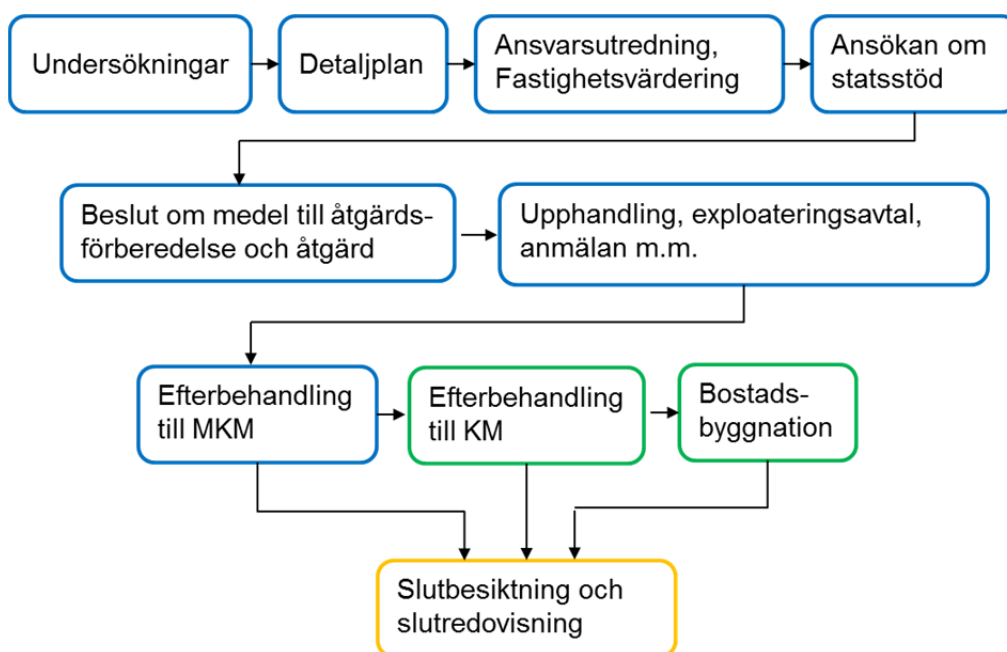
Undersökningar

Detaljplan

Ansvarsutredning, Fastighetsvärdering

Ansökan om statsstöd

Beslut om medel till åtgärdsförberedelse och åtgärd

Upphandling, exploateringsavtal, anmälan m.m.

Efterbehandling till MKM

Efterbehandling till KM

Bostadsbyggnation

Slutbesiktning och slutredovisning